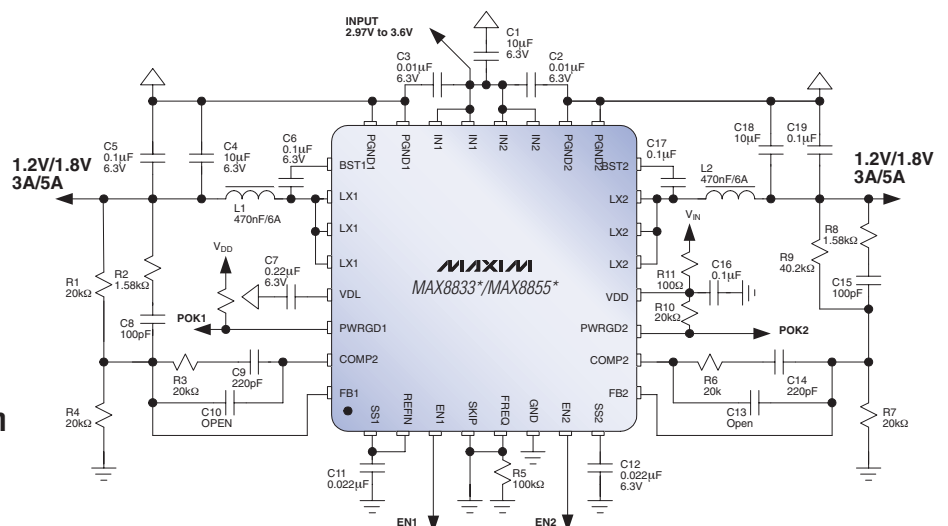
INPUT
2.97V to 3.6V

C1
10μF
6.3V

C3
0.01μF
6.3V

C2
0.01μF
6.3V

PGND1 PGND1 IN1 IN1 IN2 IN2 PGND2 PGND2

C5
0.1μF
6.3V

C4
10μF
6.3V

C6
0.1μF
6.3V

C17
0.1μF

C18
10μF

C19
0.1μF

1.2V/1.8V
3A/5A

1.2V/1.8V
3A/5A

BST1
BST2

L1
470nF/6A

L2
470nF/6A

LX1
LX1
LX1
LX2
LX2
LX2

R1
20kΩ

R2
1.58kΩ

$V_{DD}$

C7
0.22μF
6.3V

VDL

$V_{IN}$

R8
1.58kΩ

R9
40.2kΩ

R11
100Ω

C16
0.1μF

VDD

C15
100pF

MAXIM
MAX8833*/MAX8855*

POK1
PWRGD1

C8
100pF

R10
20kΩ

PWRGD2
POK2

COMP2
COMP2

R3
20kΩ

C9
220pF

R6
20k

C14
220pF

C10
OPEN

C13
Open

R4
20kΩ

FB1
FB2

R7
20kΩ

SS1 REFIN EN1 SKIP FREQ GND EN2 SS2

C11
0.022μF

R5
100kΩ

C12
0.022μF
6.3V

EN1
EN2

n